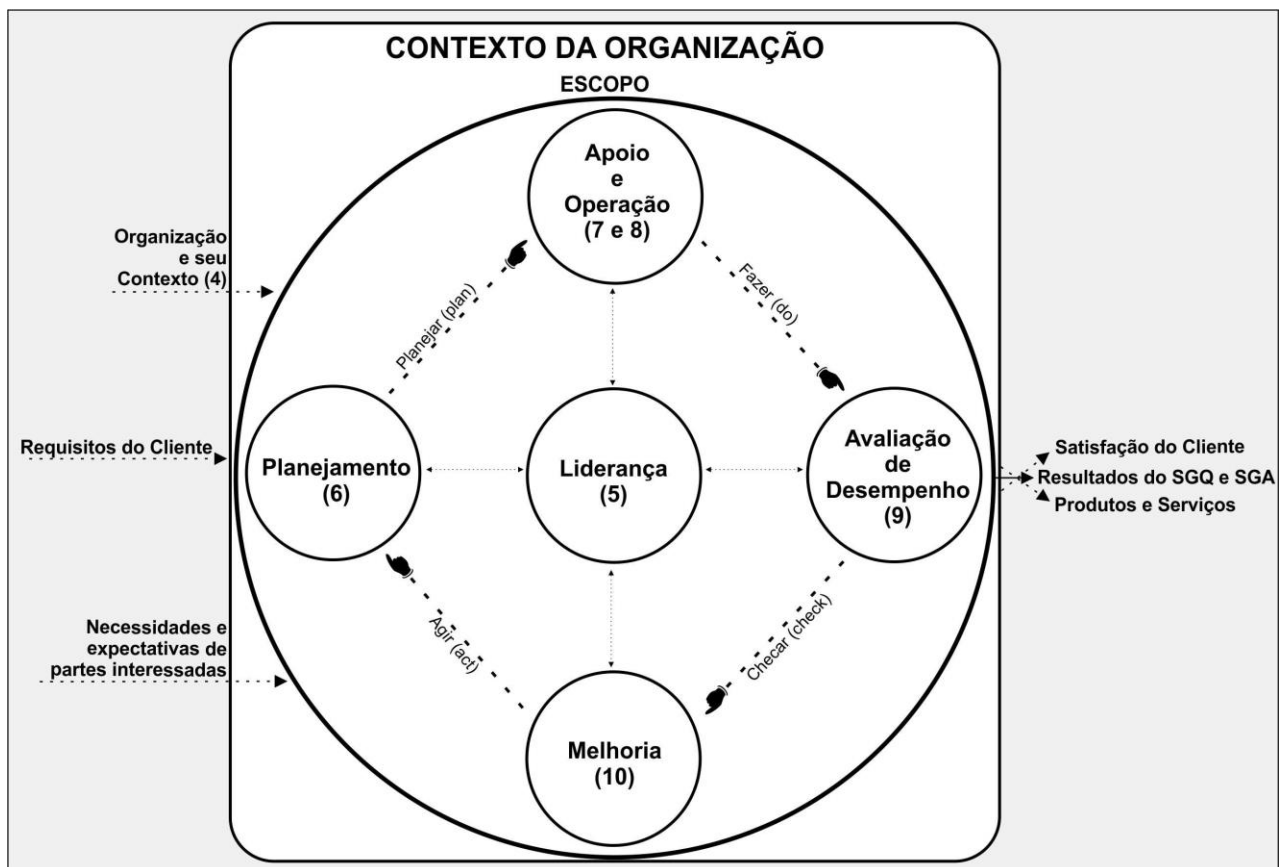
CONTEXTO DA ORGANIZAÇÃO

ESCOPO

Organização e seu Contexto (4)

Requisitos do Cliente

Necessidades e expectativas de partes interessadas

Apoio e Operação (7 e 8)

Planejar (plan)

Fazer (do)

Planejamento (6)

Liderança (5)

Avaliação de Desempenho (9)

Agir (act)

Checar (check)

Melhoria (10)

Satisfação do Cliente

Resultados do SGQ e SGA

Produtos e Serviços